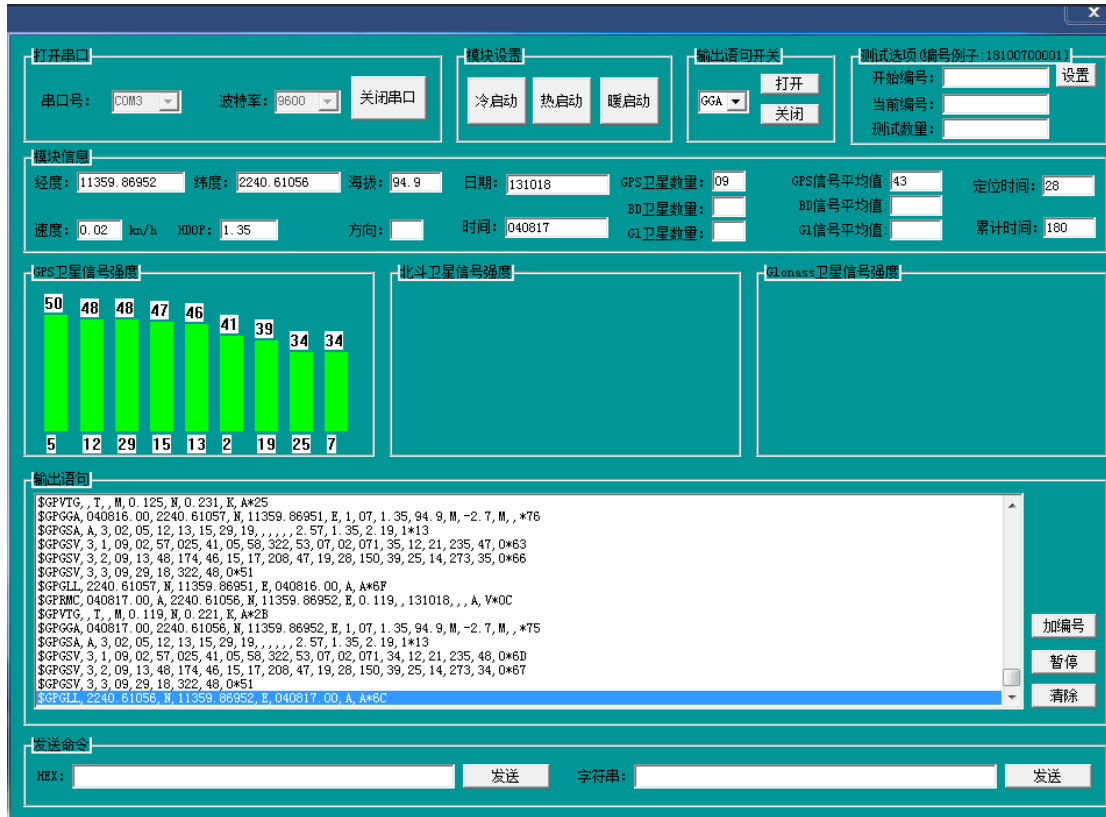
打开串口
串口号: COM3
波特率: 9600
关闭串口

模块设置
冷启动 热启动 暖启动

输出语句开关
GGA
打开
关闭

测试选项(编号例子:18100700001)
开始编号:
设置
当前编号:
测试数量:

模块信息
经度: 11359.86952 纬度: 2240.61056 海拔: 94.9
日期: 131018
GPS卫星数量: 09
BD卫星数量:
Gl卫星数量:
GPS信号平均值: 43
BD信号平均值:
Gl信号平均值:
定位时间: 28
累计时间: 180
速度: 0.02 km/h HDOP: 1.35 方向:
时间: 040817

GPS卫星信号强度
50 48 48 47 46 41 39 34 34
5 12 29 15 13 2 19 25 7

北斗卫星信号强度

Glonass卫星信号强度

输出语句
$GPVTG,,T,,M,0.125,N,0.231,K,A*25
$GPGGA,040816.00,2240.61057,N,11359.86951,E,1,07,1.35,94.9,M,-2.7,M,,*76
$GPGSA,A,3,02,05,12,13,15,29,19,,,,,,2.57,1.35,2.19,1*13
$GPGSV,3,1,09,02,57,025,41,05,58,322,53,07,02,071,35,12,21,235,47,0*63
$GPGSV,3,2,09,13,48,174,46,15,17,208,47,19,28,150,39,25,14,273,35,0*66
$GPGSV,3,3,09,29,18,322,48,0*51
$GPGLL,2240.61057,N,11359.86951,E,040816.00,A,A*6F
$GPRMC,040817.00,A,2240.61056,N,11359.86952,E,0.119,,131018,,,A,V*0C
$GPVTG,,T,,M,0.119,N,0.221,K,A*2B
$GPGGA,040817.00,2240.61056,N,11359.86952,E,1,07,1.35,94.9,M,-2.7,M,,*75
$GPGSA,A,3,02,05,12,13,15,29,19,,,,,,2.57,1.35,2.19,1*13
$GPGSV,3,1,09,02,57,025,41,05,58,322,53,07,02,071,34,12,21,235,48,0*6D
$GPGSV,3,2,09,13,48,174,46,15,17,208,47,19,28,150,39,25,14,273,34,0*67
$GPGSV,3,3,09,29,18,322,48,0*51
$GPGLL,2240.61056,N,11359.86952,E,040817.00,A,A*6C
加编号
暂停
清除

发送命令
HEX:
发送
字符串:
发送